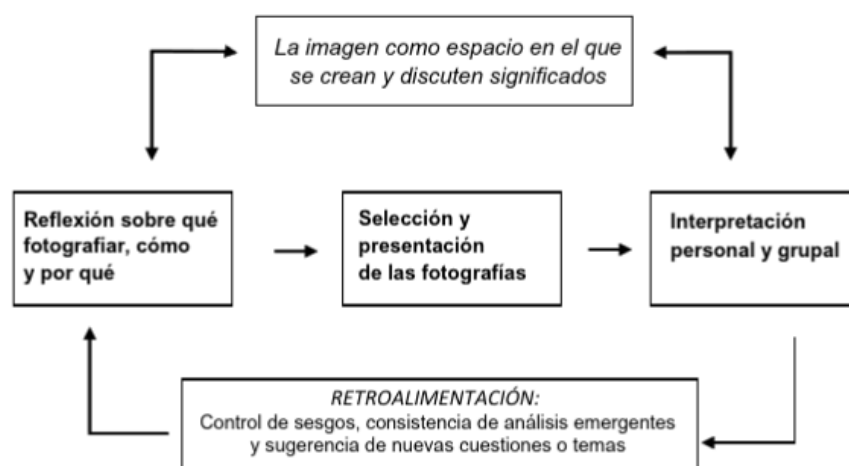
La imagen como espacio en el que se crean y discuten significados

Reflexión sobre qué fotografiar, cómo y por qué

Selección y presentación de las fotografías

Interpretación personal y grupal

RETROALIMENTACIÓN:
Control de sesgos, consistencia de análisis emergentes y sugerencia de nuevas cuestiones o temas